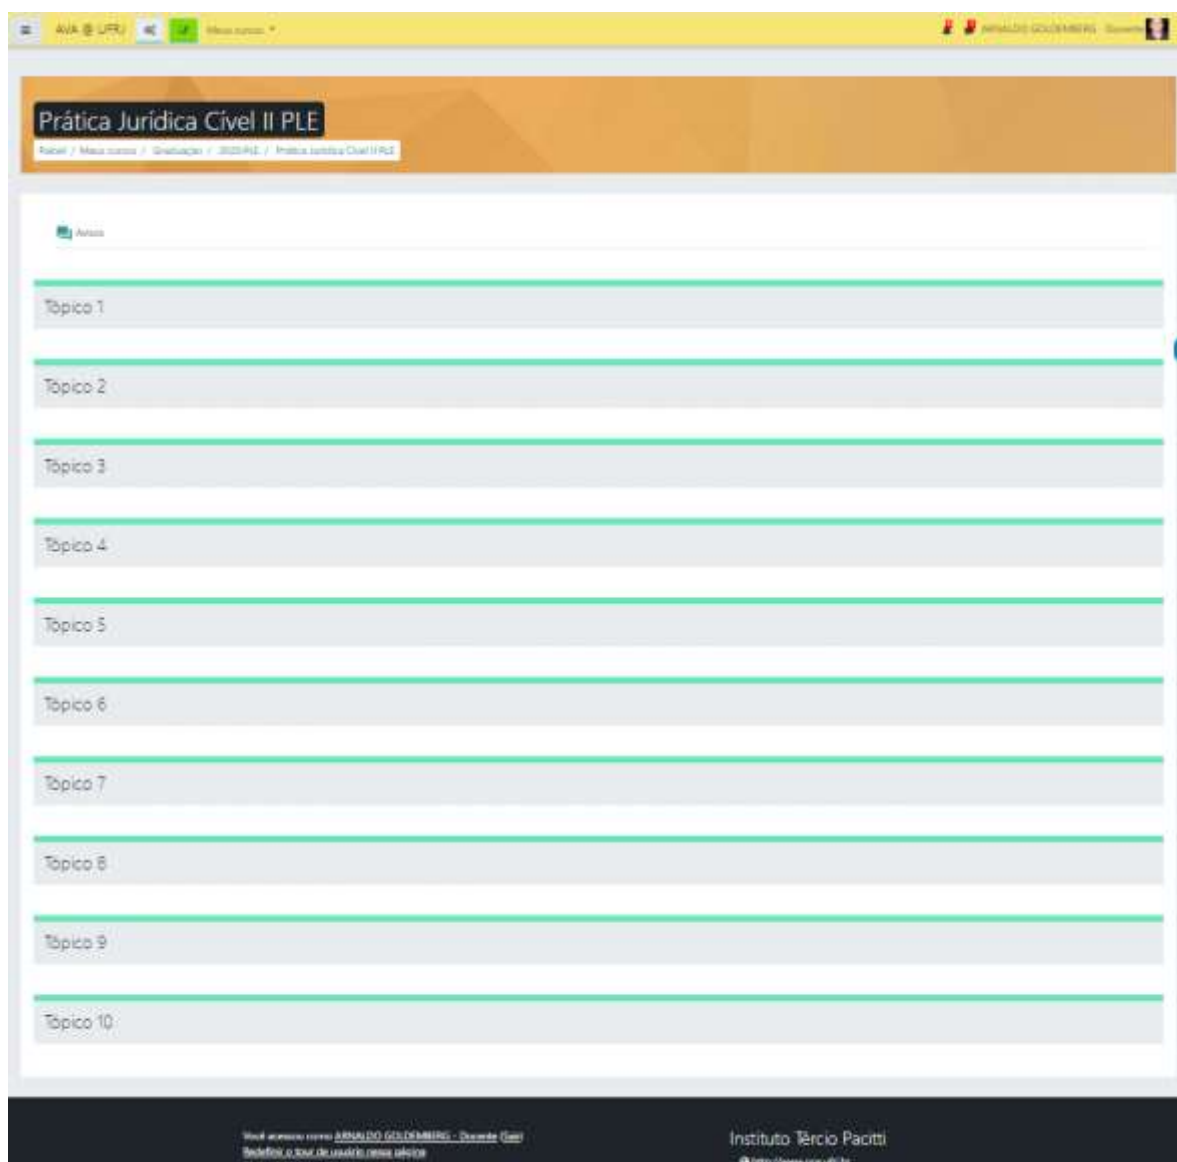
AVA @ UFRJ Meus cursos

ARNALDO GOLDEMBERG Docente

Prática Jurídica Cível II PLE

Painel / Meus cursos / Graduação / 2020PLE / Prática Jurídica Cível II PLE

Avisos

Tópico 1

Tópico 2

Tópico 3

Tópico 4

Tópico 5

Tópico 6

Tópico 7

Tópico 8

Tópico 9

Tópico 10

Você acessou como ARNALDO GOLDEMBERG - Docente (Sair)
Redefinir o tour de usuário nessa página

Instituto Tércio Pacitti
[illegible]